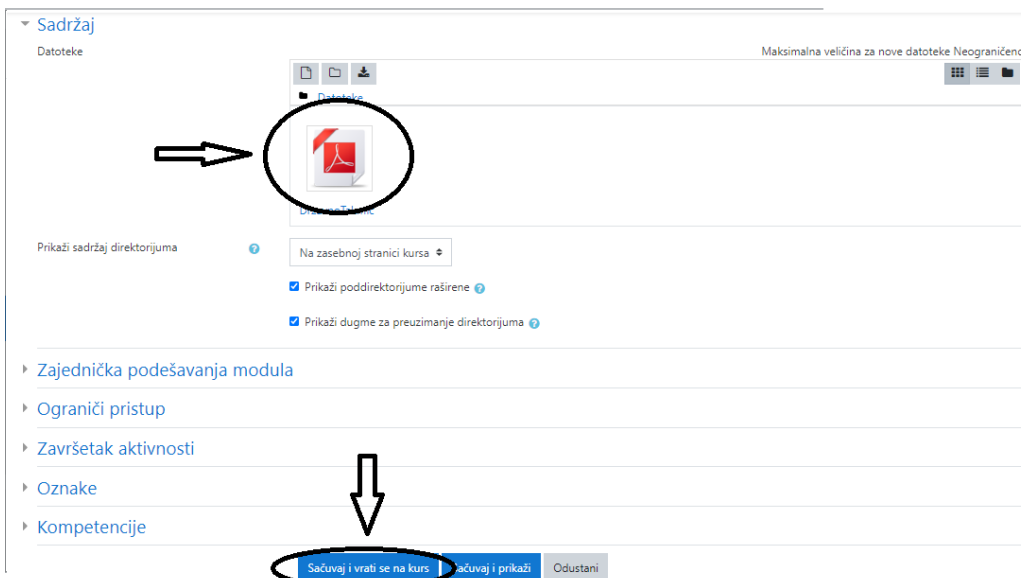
Sadržaj

Datoteke

Maksimalna veličina za nove datoteke Neograničeno

Datoteke

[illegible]

Prikaži sadržaj direktorijuma

Na zasebnoj stranici kursa

Prikaži poddirektorijume raširene

Prikaži dugme za preuzimanje direktorijuma

Zajednička podešavanja modula

Ograniči pristup

Završetak aktivnosti

Oznake

Kompetencije

Sačuvaj i vrati se na kurs

Sačuvaj i prikaži

Odustani